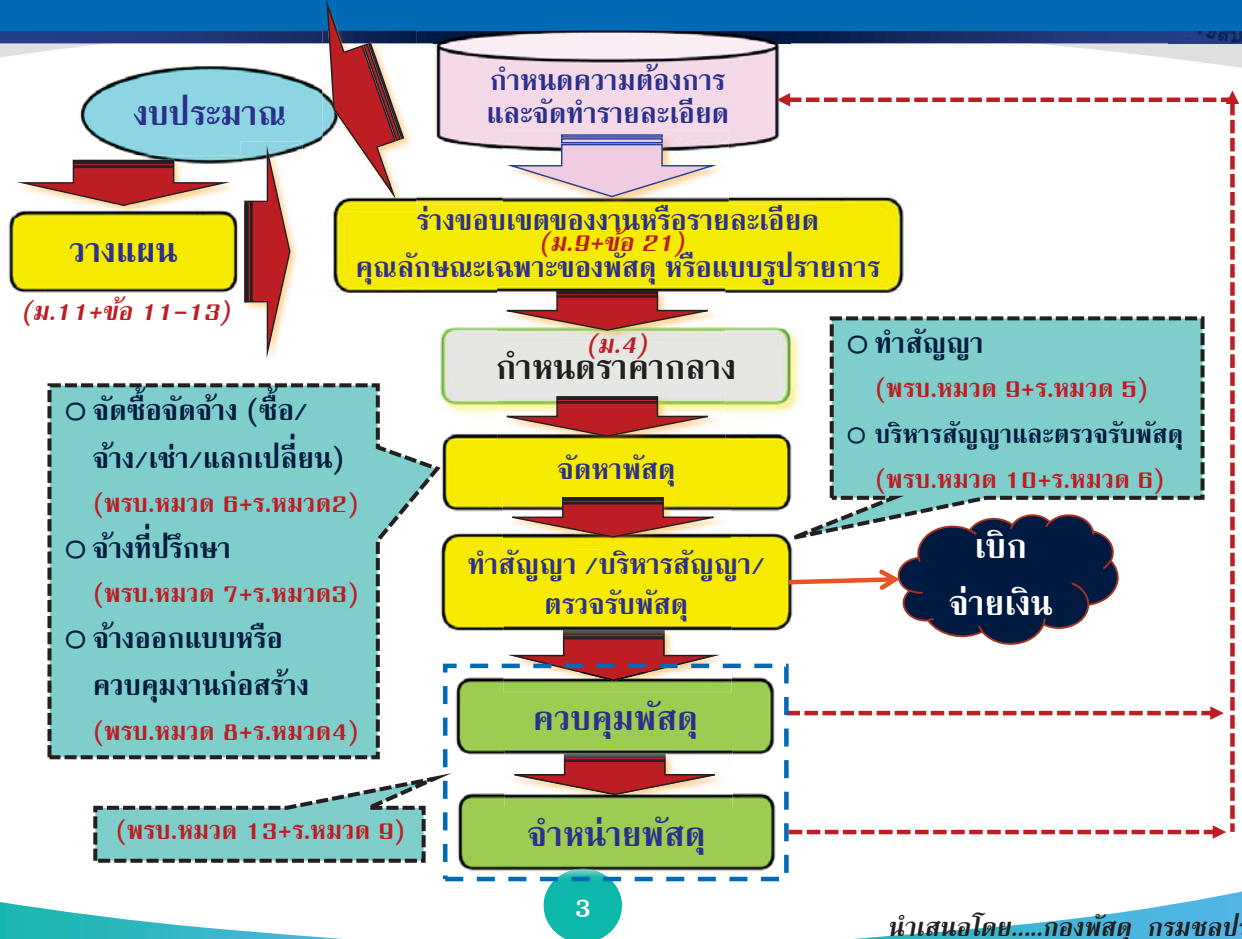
งบประมาณ

วางแผน

(ม.11+ข้อ 11-13)

กำหนดความต้องการ และจัดทำรายละเอียด

ร่างขอบเขตของงานหรือรายละเอียด (ม.9+ข้อ 21) คุณลักษณะเฉพาะของพัสดุ หรือแบบรูปรายการ

(ม.4)

กำหนดราคากลาง

o จัดซื้อจัดจ้าง (ซื้อ/จ้าง/เช่า/แลกเปลี่ยน)

(พรบ.หมวด 6+ร.หมวด2)

o จ้างที่ปรึกษา

(พรบ.หมวด 7+ร.หมวด3)

o จ้างออกแบบหรือควบคุมงานก่อสร้าง

(พรบ.หมวด 8+ร.หมวด4)

จัดหาพัสดุ

ทำสัญญา /บริหารสัญญา/ ตรวจรับพัสดุ

o ทำสัญญา

(พรบ.หมวด 9+ร.หมวด 5)

o บริหารสัญญาและตรวจรับพัสดุ

(พรบ.หมวด 10+ร.หมวด 6)

เบิก จ่ายเงิน

ควบคุมพัสดุ

(พรบ.หมวด 13+ร.หมวด 9)

จำหน่ายพัสดุ

3

นำเสนอโดย.....กองพัสดุ กรมชลป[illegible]